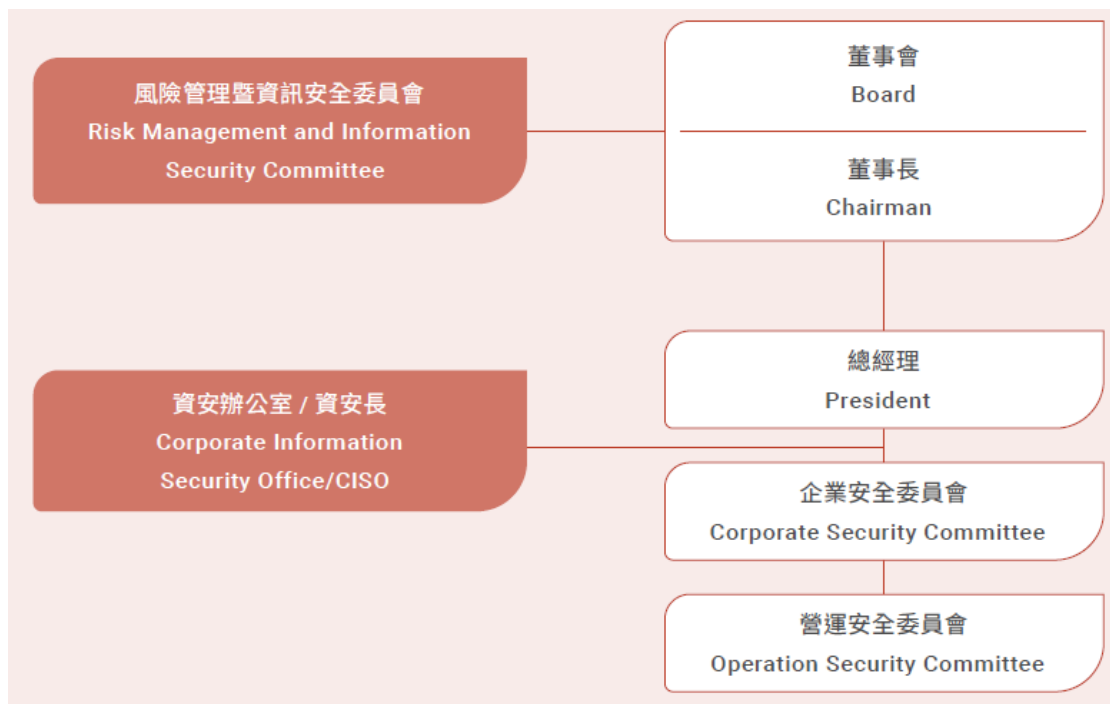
董事會
Board

董事長
Chairman

風險管理暨資訊安全委員會
Risk Management and Information Security Committee

總經理
President

資安辦公室 / 資安長
Corporate Information Security Office/CISO

企業安全委員會
Corporate Security Committee

營運安全委員會
Operation Security Committee